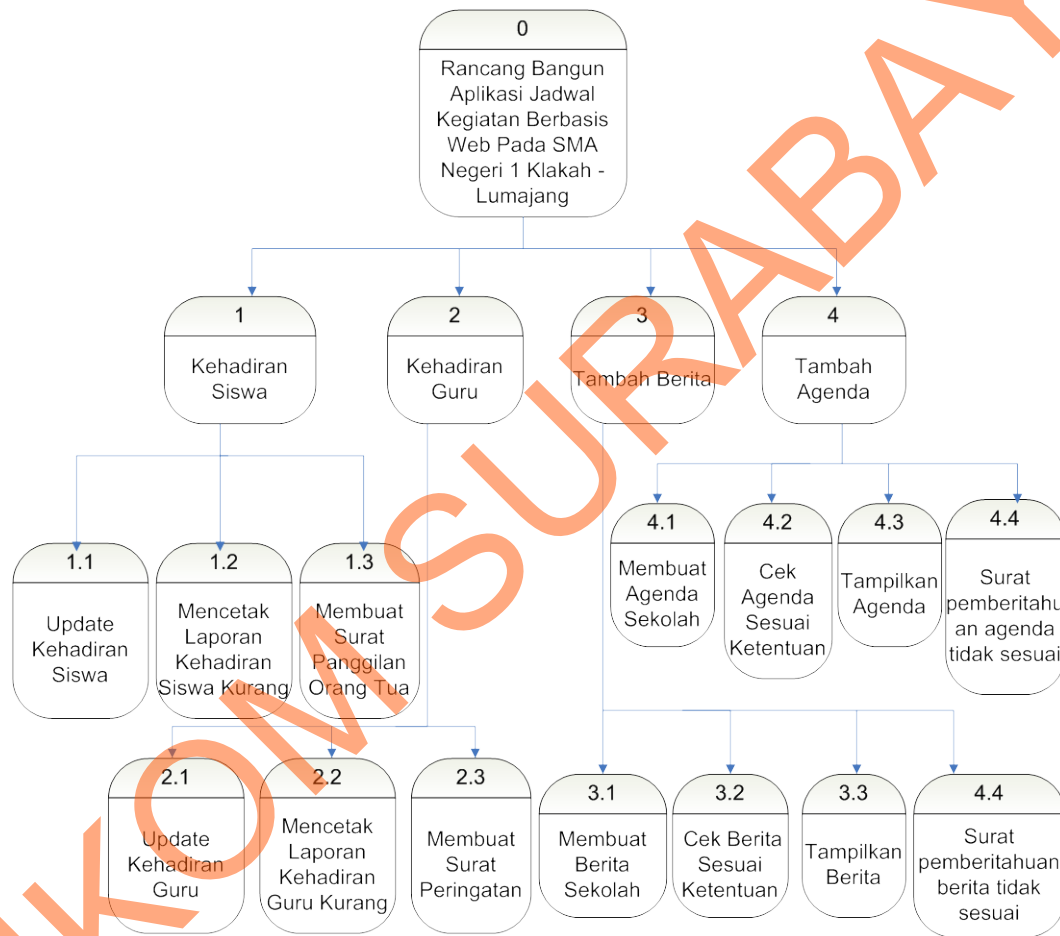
0
Rancang Bangun Aplikasi Jadwal Kegiatan Berbasis Web Pada SMA Negeri 1 Klakah - Lumajang

1
Kehadiran Siswa

2
Kehadiran Guru

3
Tambah Berita

4
Tambah Agenda

1.1
Update Kehadiran Siswa

1.2
Mencetak Laporan Kehadiran Siswa Kurang

1.3
Membuat Surat Panggilan Orang Tua

4.1
Membuat Agenda Sekolah

4.2
Cek Agenda Sesuai Ketentuan

4.3
Tampilkan Agenda

4.4
Surat pemberitahuan agenda tidak sesuai

2.1
Update Kehadiran Guru

2.2
Mencetak Laporan Kehadiran Guru Kurang

2.3
Membuat Surat Peringatan

3.1
Membuat Berita Sekolah

3.2
Cek Berita Sesuai Ketentuan

3.3
Tampilkan Berita

4.4
Surat pemberitahuan berita tidak sesuai

KOM SURABAYA